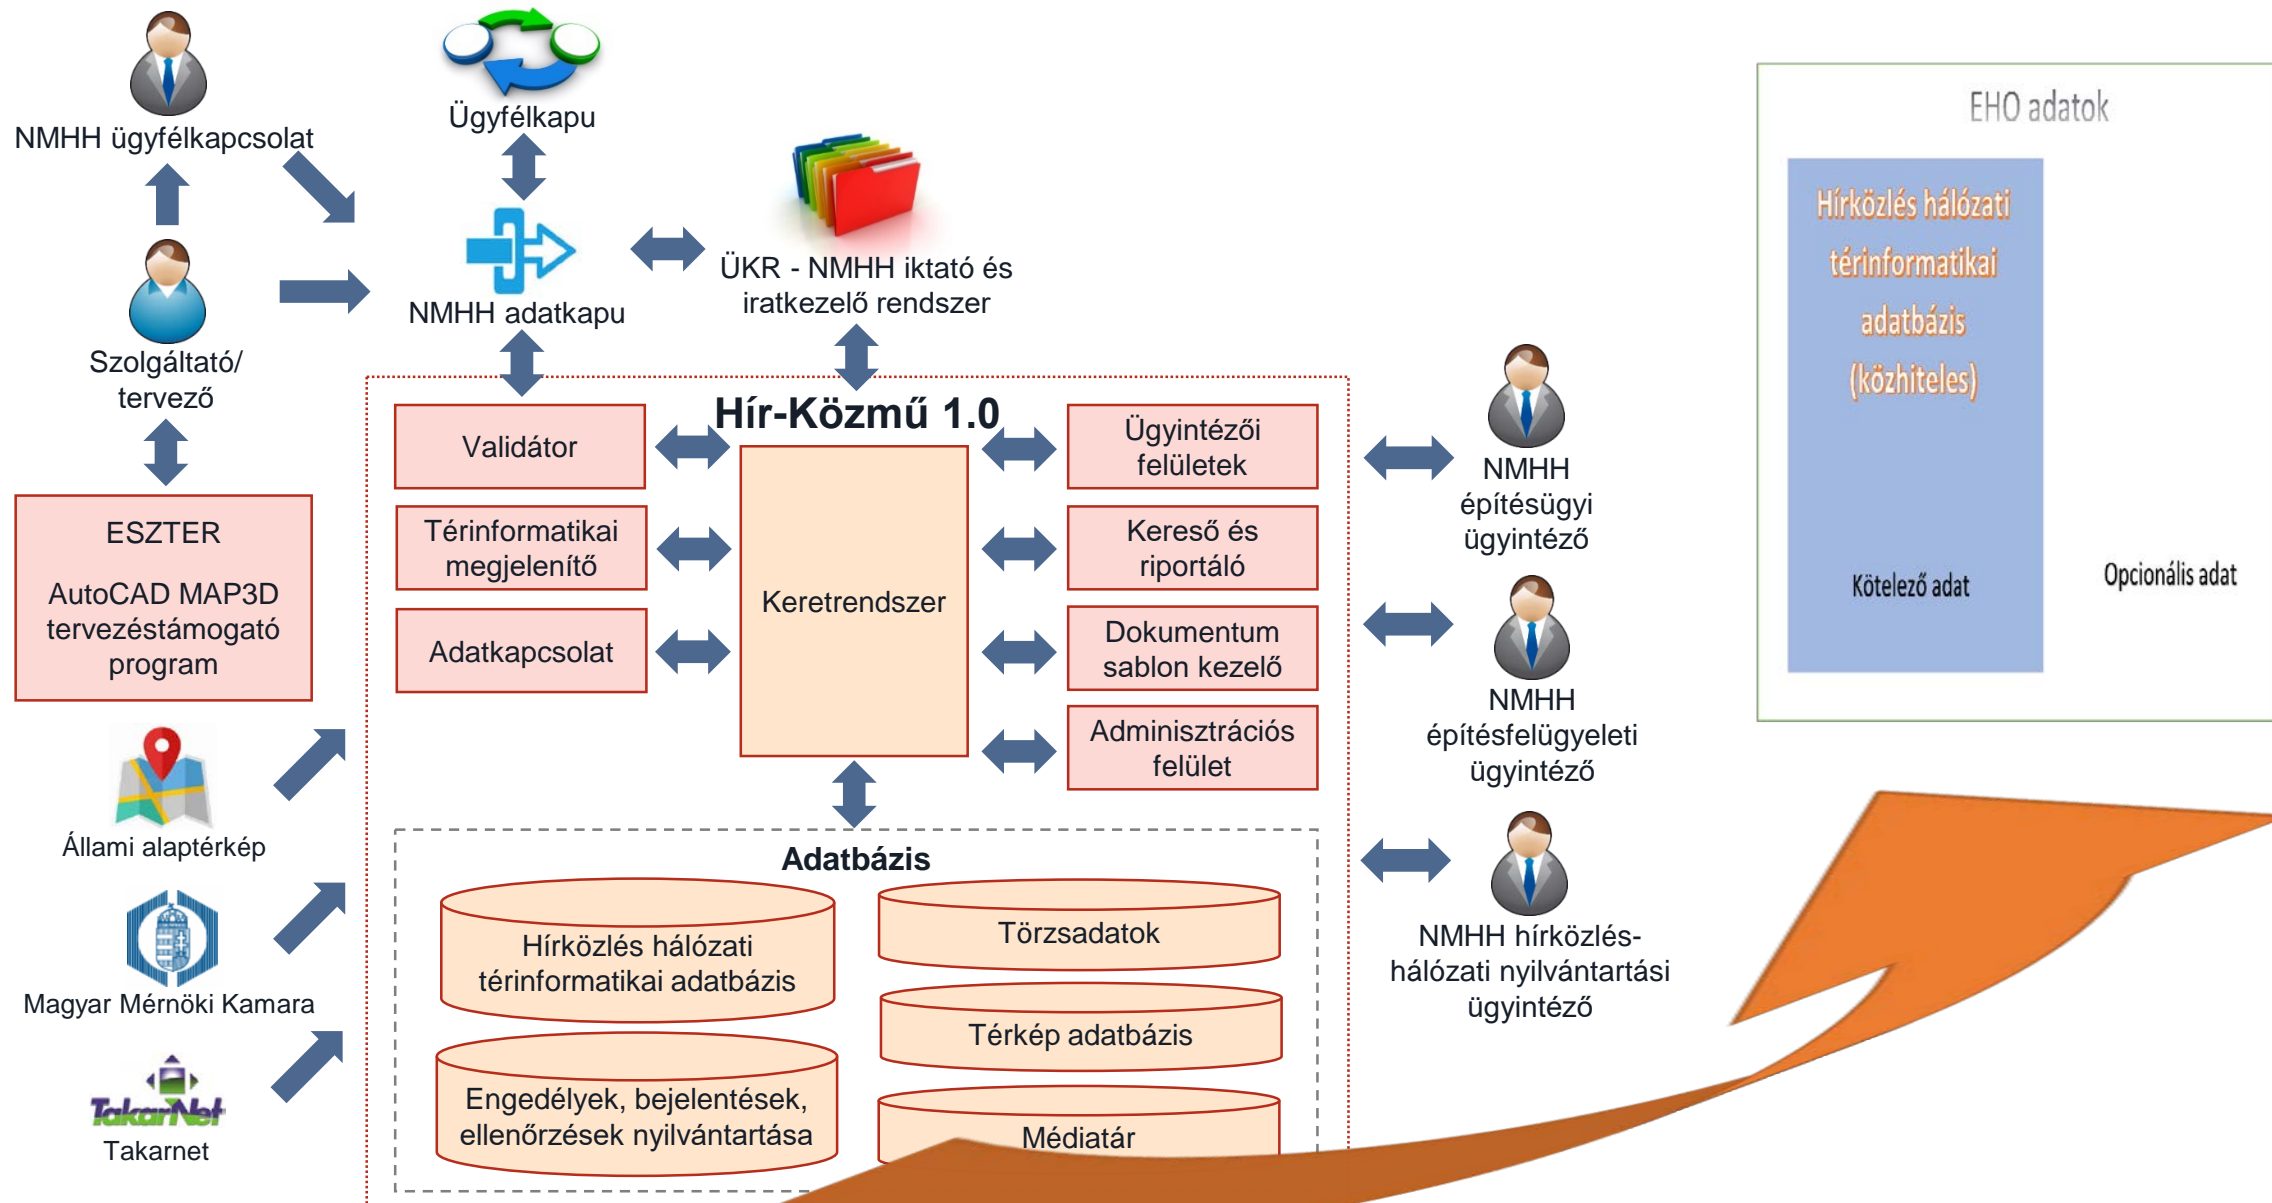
NMHH ügyfélkapcsolat

Ügyfélkapu

Szolgáltató/ tervező

NMHH adatkapu

ÜKR - NMHH iktató és iratkezelő rendszer

EHO adatok

Hírközlés hálózati térinformatikai adatbázis (közhiteles)

Kötelező adat

Opcionális adat

ESZTER

AutoCAD MAP3D tervezéstámogató program

Hír-Közmű 1.0

Validátor

Térinformatikai megjelenítő

Adatkapcsolat

Keretrendszer

Ügyintézői felületek

Kereső és riportáló

Dokumentum sablon kezelő

Adminisztrációs felület

NMHH építésügyi ügyintéző

NMHH építésfelügyeleti ügyintéző

NMHH hírközlés-hálózati nyilvántartási ügyintéző

Állami alaptérkép

Magyar Mérnöki Kamara

TakarNet

Takarnet

Adatbázis

Hírközlés hálózati térinformatikai adatbázis

Törzsadatok

Térkép adatbázis

Engedélyek, bejelentések, ellenőrzések nyilvántartása

Médiatár